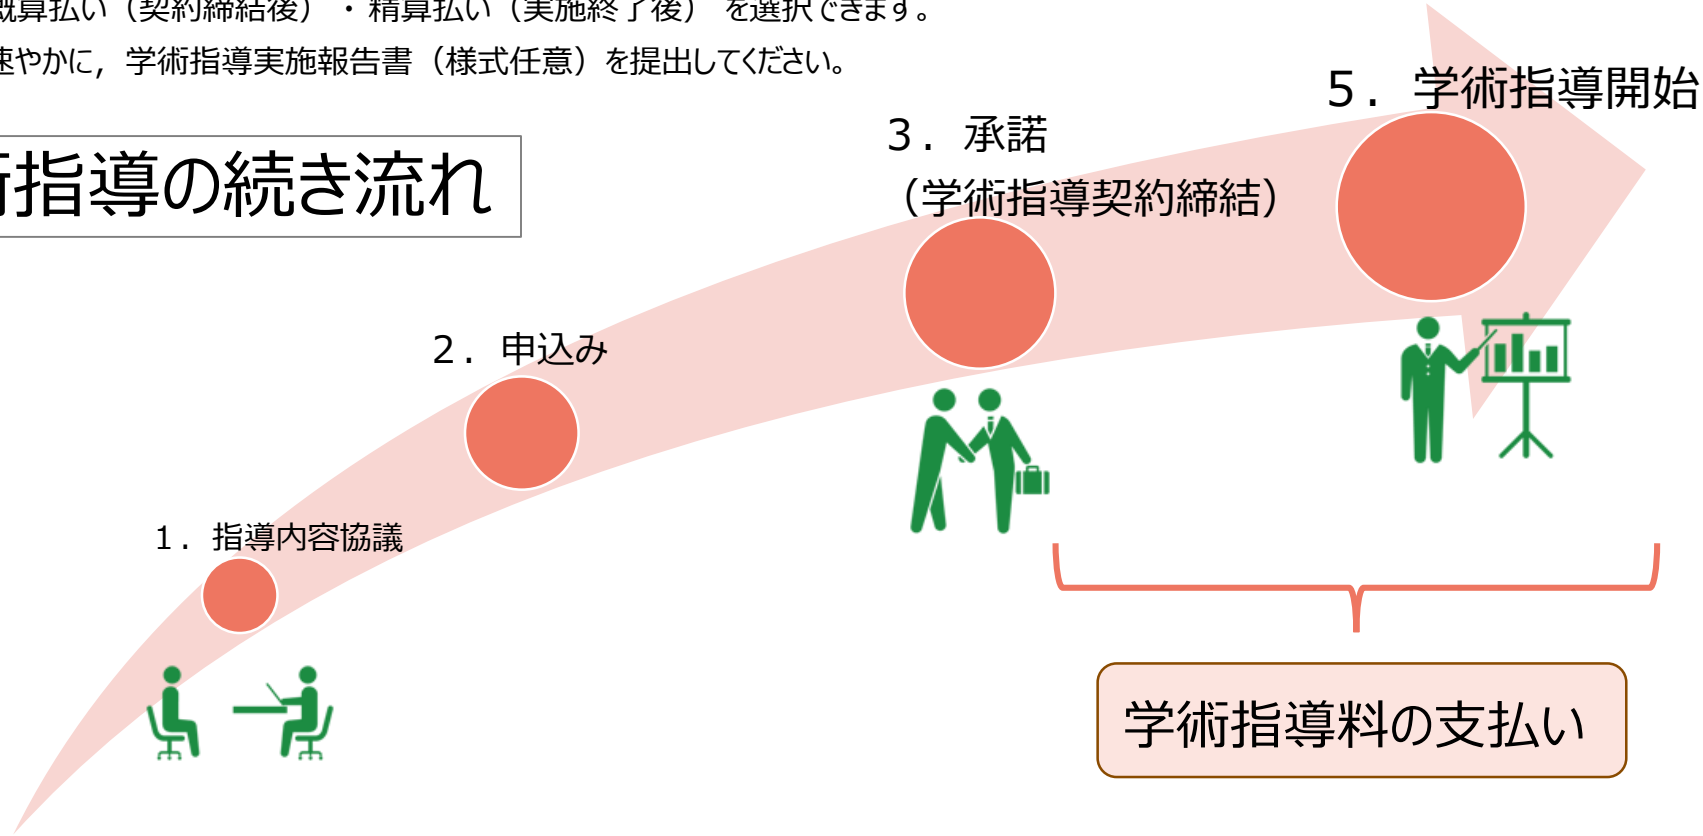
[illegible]算払い（契約締結後）・精算払い（実施終了後）を選択できます。
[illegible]速やかに，学術指導実施報告書（様式任意）を提出してください。

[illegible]指導の続き流れ

5．学術指導開始

3．承諾
（学術指導契約締結）

2．申込み

1．指導内容協議

学術指導料の支払い